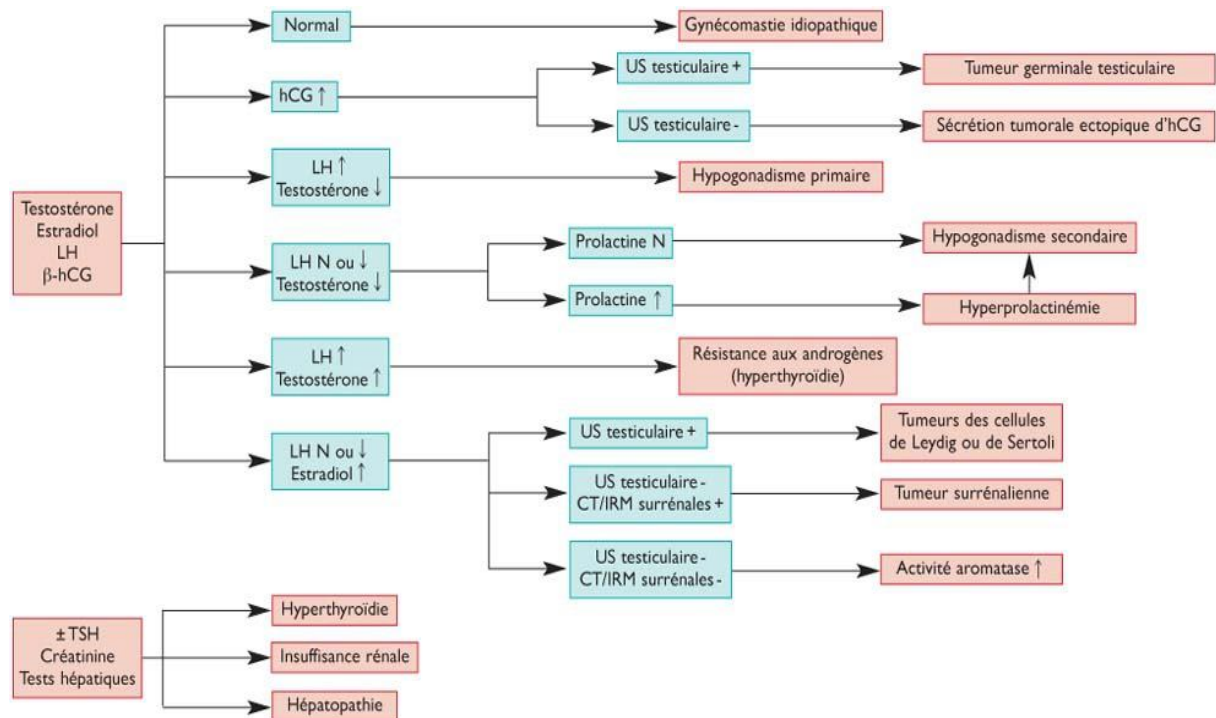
Testostérone
Estradiol
LH
β-hCG

Normal

Gynécomastie idiopathique

hCG ↑

US testiculaire +

Tumeur germinale testiculaire

US testiculaire -

Sécrétion tumorale ectopique d'hCG

LH ↑
Testostérone ↓

Hypogonadisme primaire

LH N ou ↓
Testostérone ↓

Prolactine N

Hypogonadisme secondaire

Prolactine ↑

Hyperprolactinémie

LH ↑
Testostérone ↑

Résistance aux androgènes
(hyperthyroïdie)

LH N ou ↓
Estradiol ↑

US testiculaire +

Tumeurs des cellules
de Leydig ou de Sertoli

US testiculaire -
CT/IRM surrénales +

Tumeur surrénalienne

US testiculaire -
CT/IRM surrénales -

Activité aromatase ↑

± TSH
Créatinine
Tests hépatiques

Hyperthyroïdie

Insuffisance rénale

Hépatopathie